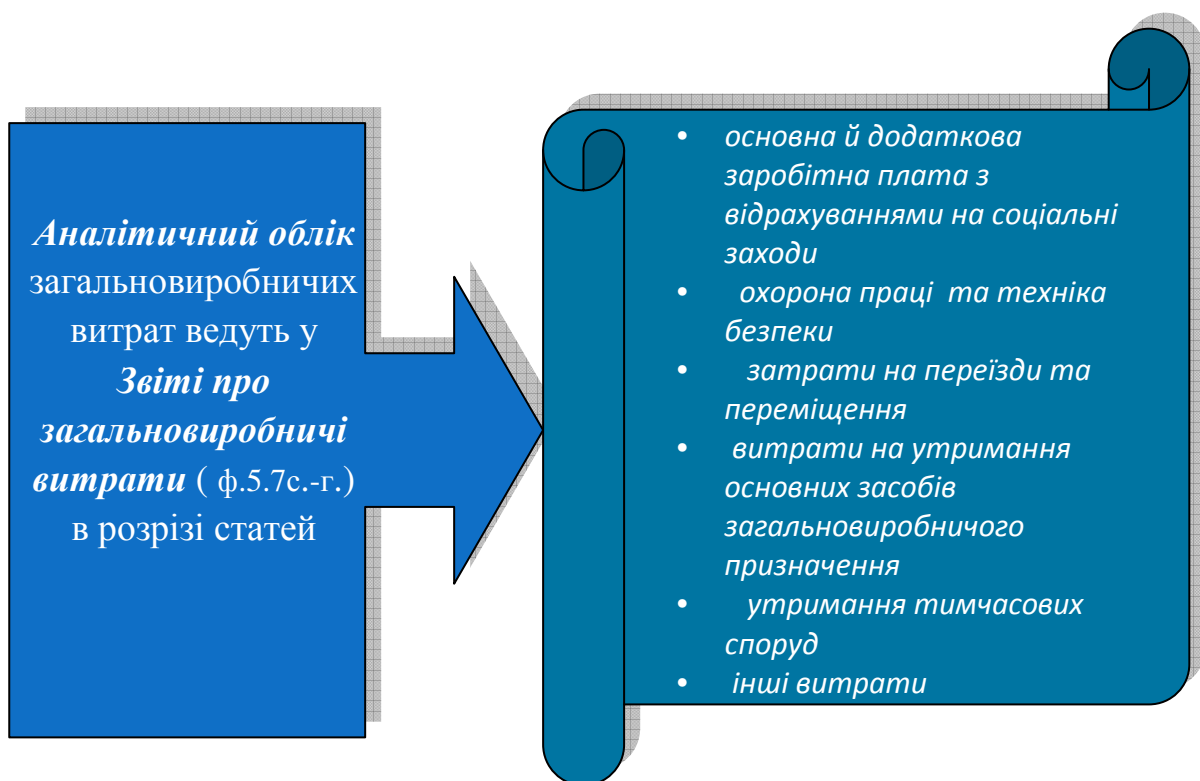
Аналітичний облік загальновиробничих витрат ведуть у Звіті про загальновиробничі витрати ( ф.5.7с.-г.) в розрізі статей

- основна й додаткова заробітна плата з відрахуваннями на соціальні заходи
- охорона праці та техніка безпеки
- затрати на переїзди та переміщення
- витрати на утримання основних засобів загальновиробничого призначення
- утримання тимчасових споруд
- інші витрати